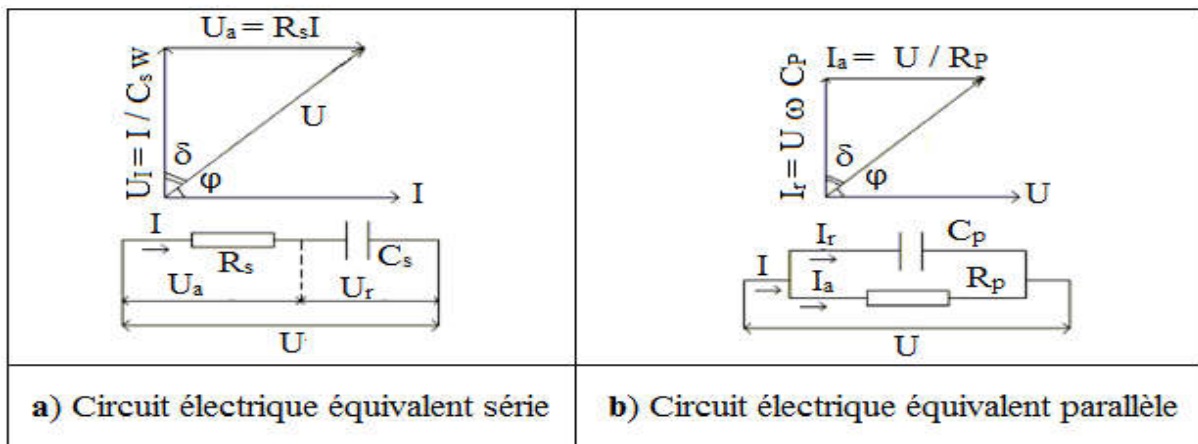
| $U_a = R_s I$ <br> $U_l = I / C_s W$ <br> U <br> δ <br> φ <br> I <br> I <br> $R_s$ <br> $C_s$ <br> $U_a$ <br> $U_r$ <br> U | $I_a = U / R_P$ <br> $I_r = U ω C_P$ <br> δ <br> φ <br> U <br> $I_r$ <br> $C_P$ <br> I <br> $I_a$ <br> $R_P$ <br> U |
|---|---|
| **a**) Circuit électrique équivalent série | **b**) Circuit électrique équivalent parallèle |